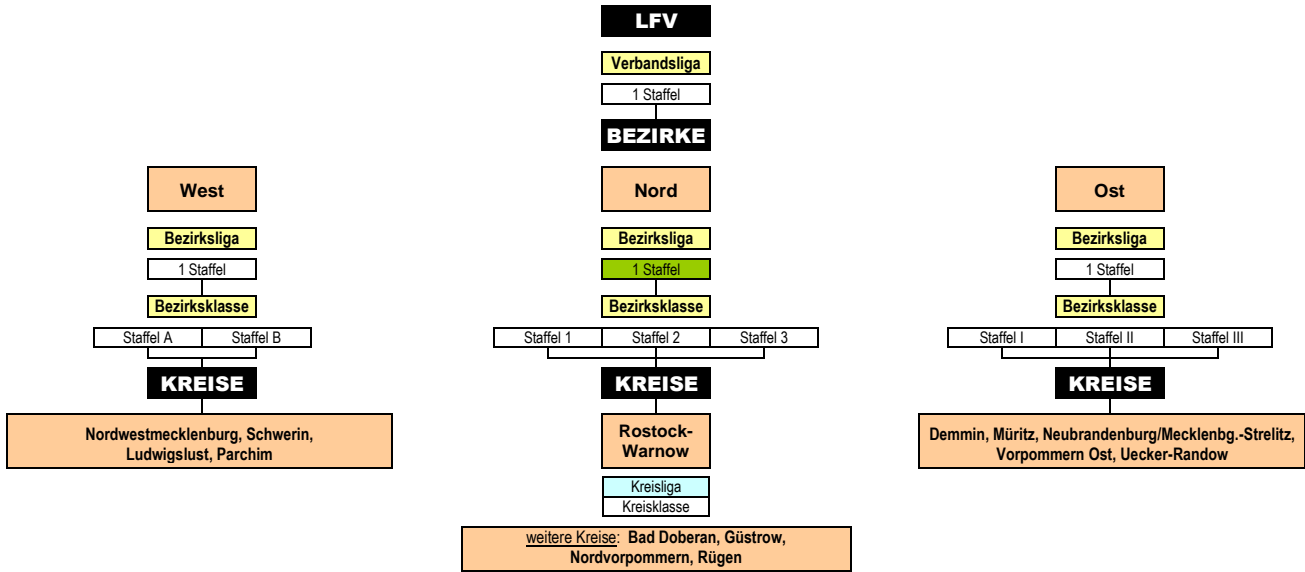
LFV

Verbandsliga

1 Staffel

BEZIRKE

West

Bezirksliga

1 Staffel

Bezirksklasse

Staffel A | Staffel B

KREISE

Nordwestmecklenburg, Schwerin, Ludwigslust, Parchim

Nord

Bezirksliga

1 Staffel

Bezirksklasse

Staffel 1 | Staffel 2 | Staffel 3

KREISE

Rostock-Warnow

Kreisliga

Kreisklasse

weitere Kreise: Bad Doberan, Güstrow, Nordvorpommern, Rügen

Ost

Bezirksliga

1 Staffel

Bezirksklasse

Staffel I | Staffel II | Staffel III

KREISE

Demmin, Müritz, Neubrandenburg/Mecklenbg.-Strelitz, Vorpommern Ost, Uecker-Randow